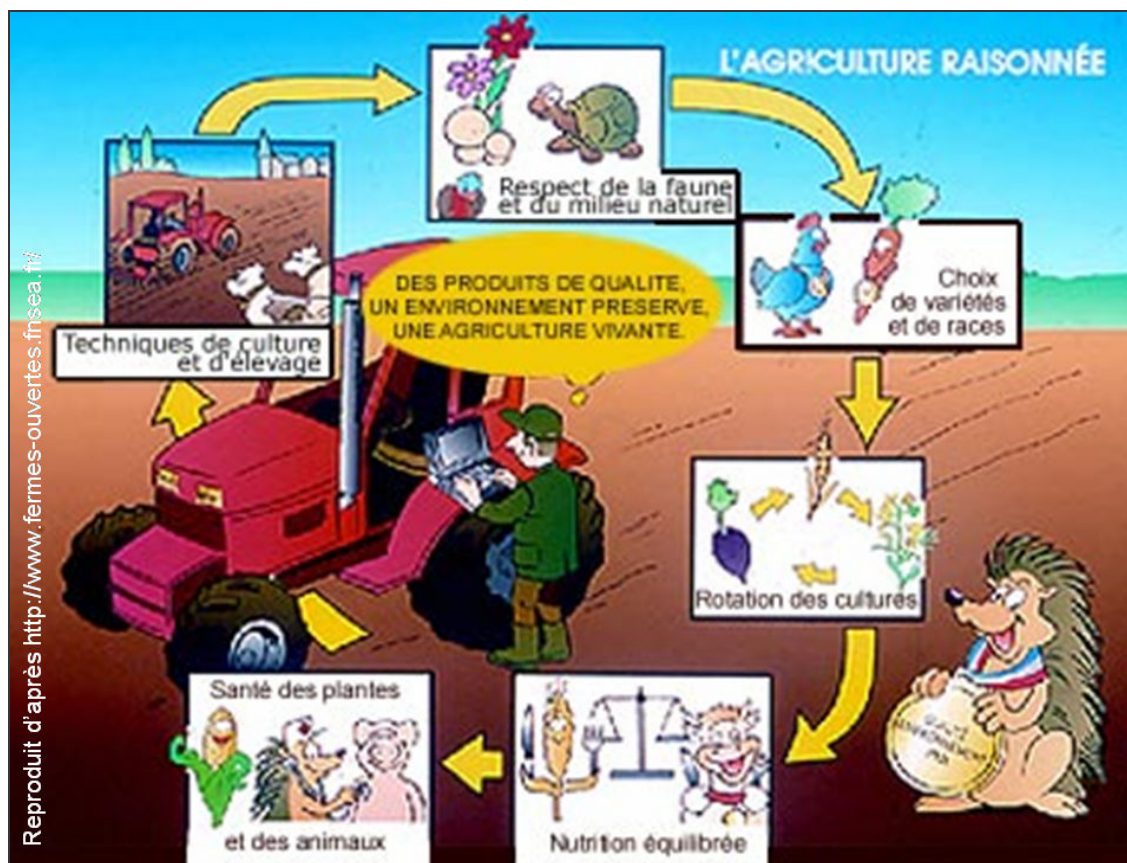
L'AGRICULTURE RAISONNÉE

Respect de la faune et du milieu naturel

Choix de variétés et de races

DES PRODUITS DE QUALITE, UN ENVIRONNEMENT PRESERVE, UNE AGRICULTURE VIVANTE.

Techniques de culture et d'élevage

Rotation des cultures

Nutrition équilibrée

Santé des plantes et des animaux

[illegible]

Reproduit d'après http://www.fermes-ouvertes.fnsea.fr/